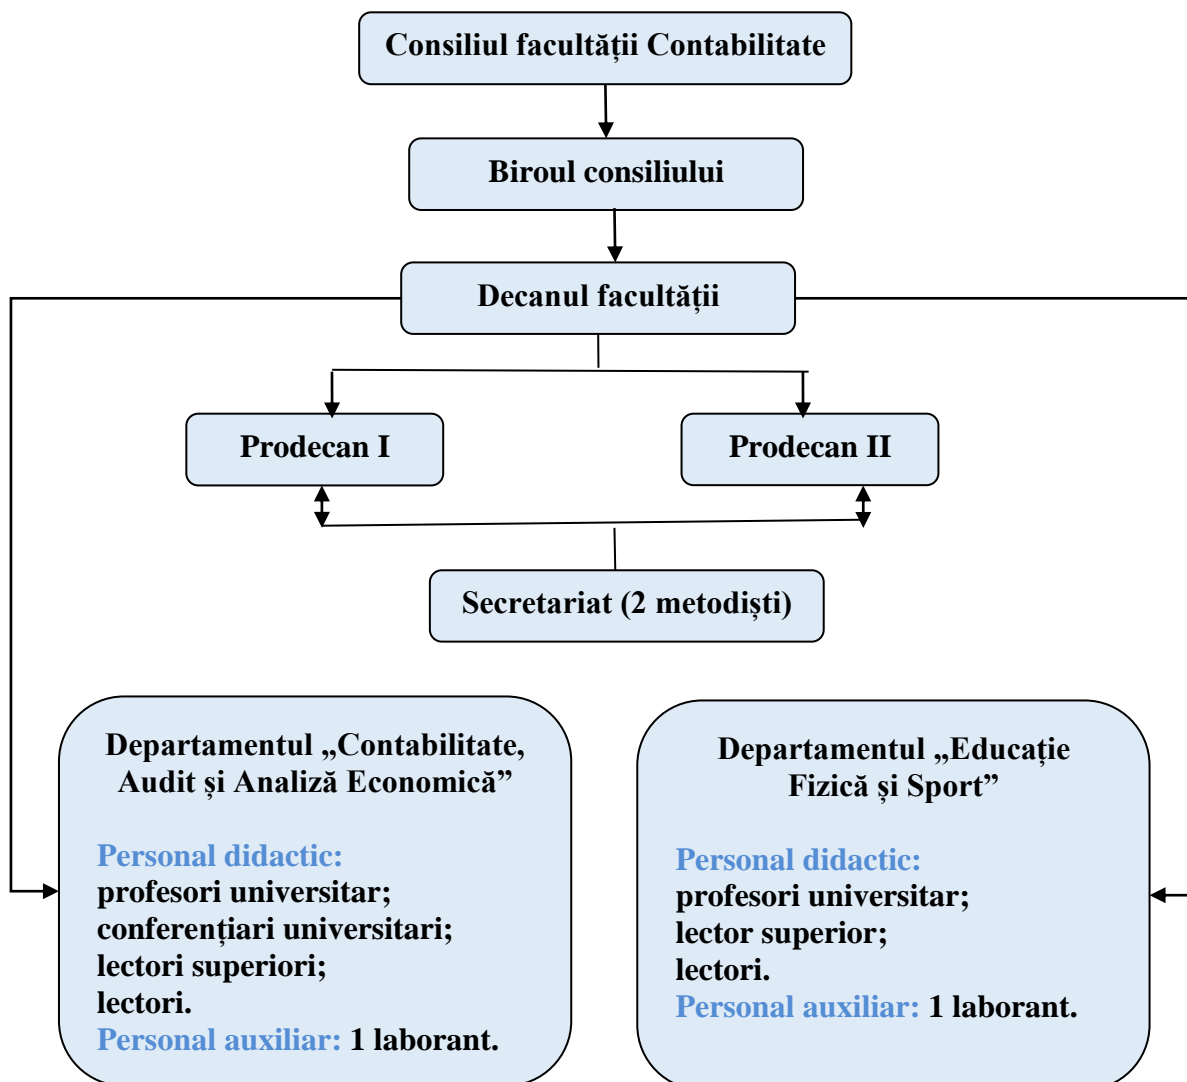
Consiliul facultății Contabilitate

Biroul consiliului

Decanul facultății

Prodecan I

Prodecan II

Secretariat (2 metodiști)

Departamentul „Contabilitate, Audit și Analiză Economică”

Personal didactic:
profesori universitar;
conferențiari universitari;
lectori superiori;
lectori.
Personal auxiliar: 1 laborant.

Departamentul „Educație Fizică și Sport”

Personal didactic:
profesori universitar;
lector superior;
lectori.
Personal auxiliar: 1 laborant.